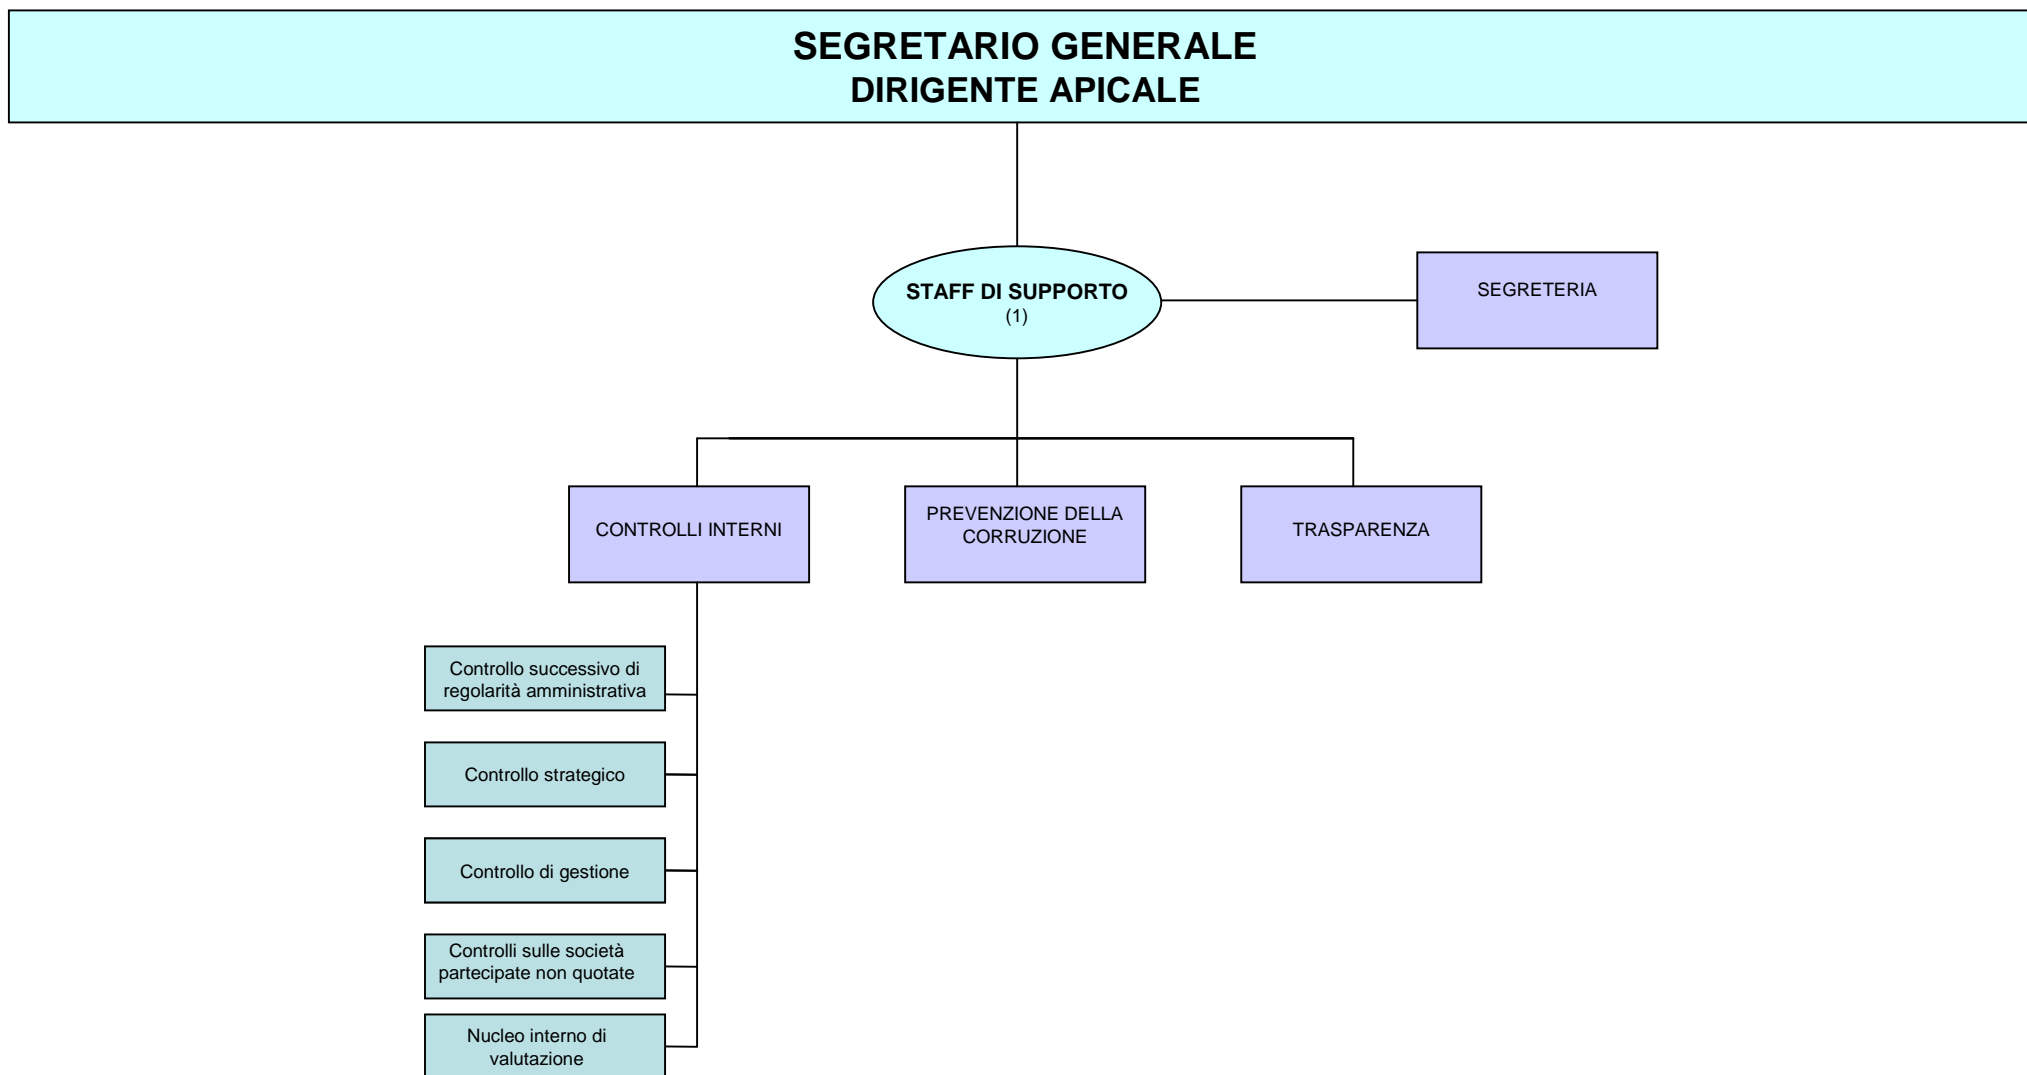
SEGRETARIO GENERALE
DIRIGENTE APICALE

STAFF DI SUPPORTO
(1)

SEGRETERIA

CONTROLLI INTERNI

PREVENZIONE DELLA CORRUZIONE

TRASPARENZA

Controllo successivo di regolarità amministrativa

Controllo strategico

Controllo di gestione

Controlli sulle società partecipate non quotate

Nucleo interno di valutazione